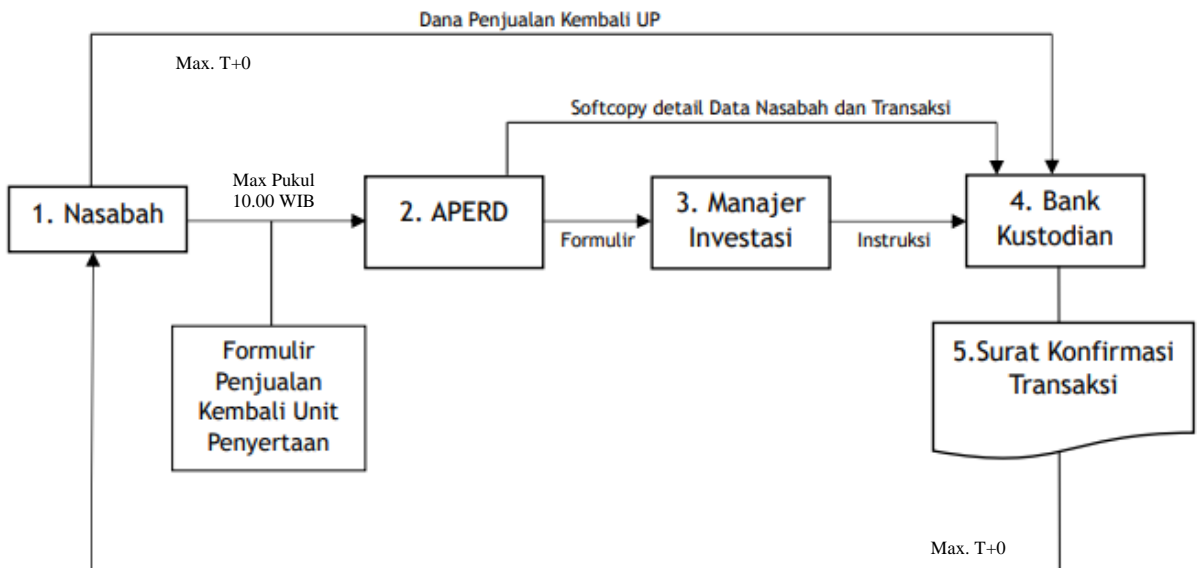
Dana Penjualan Kembali UP

Max. T+0

Softcopy detail Data Nasabah dan Transaksi

1. Nasabah

Max Pukul 10.00 WIB

2. APERD

Formulir

3. Manajer Investasi

Instruksi

4. Bank Kustodian

Formulir Penjualan Kembali Unit Penyertaan

5.Surat Konfirmasi Transaksi

Max. T+0